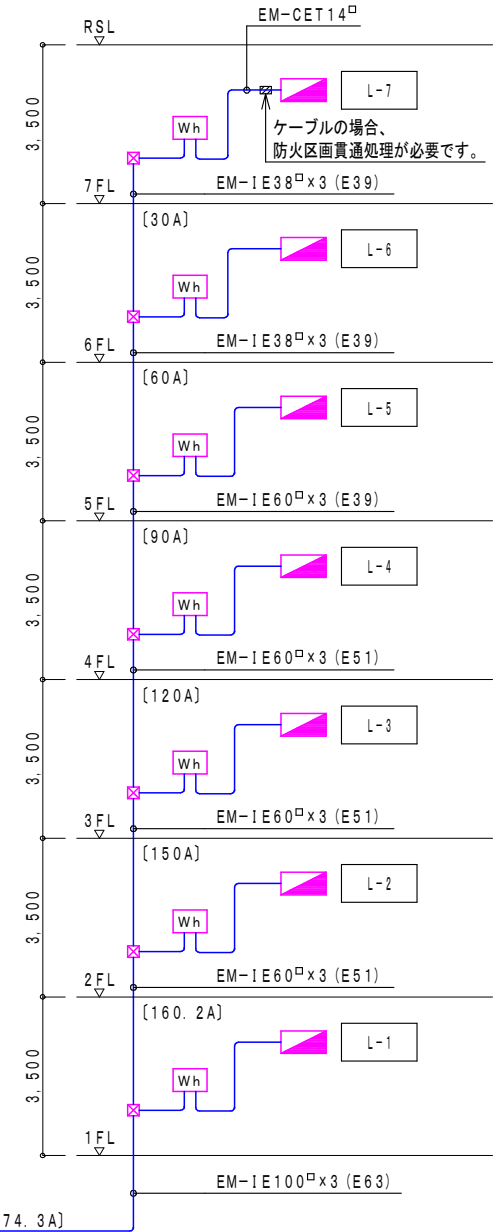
RSL

EM-CET14□

L-7

Wh

3, 500

ケーブルの場合、
防火区画貫通処理が必要です。

7FL

EM-IE38□x3 (E39)

[30A]

L-6

Wh

3, 500

6FL

EM-IE38□x3 (E39)

[60A]

L-5

Wh

3, 500

5FL

EM-IE60□x3 (E39)

[90A]

L-4

Wh

3, 500

4FL

EM-IE60□x3 (E51)

[120A]

L-3

Wh

3, 500

3FL

EM-IE60□x3 (E51)

[150A]

L-2

Wh

3, 500

2FL

EM-IE60□x3 (E51)

[160. 2A]

L-1

Wh

3, 500

1FL

EM-IE100□x3 (E63)

74. 3A]